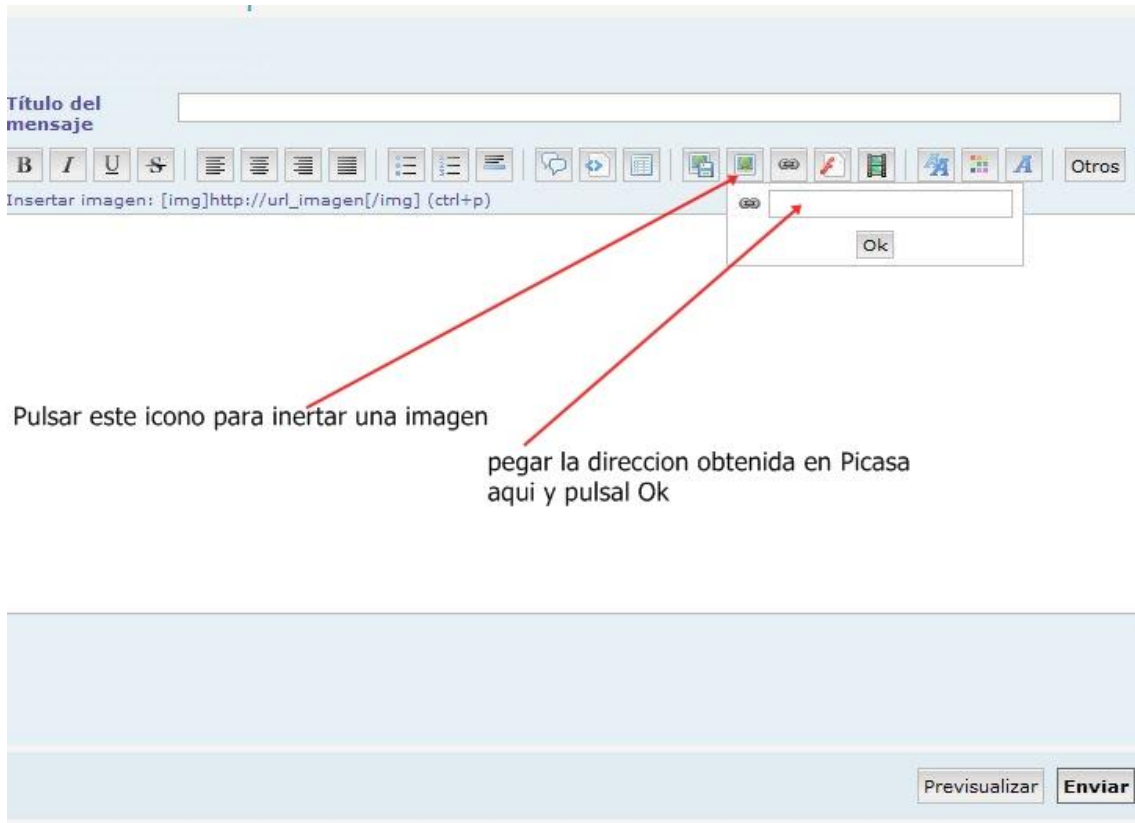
Título del mensaje

B I U S

Otros

Insertar imagen: [img]http://url_imagen[/img] (ctrl+p)

Ok

Pulsar este icono para inertar una imagen

pegar la direccion obtenida en Picasa aqui y pulsal Ok

Previsualizar Enviar